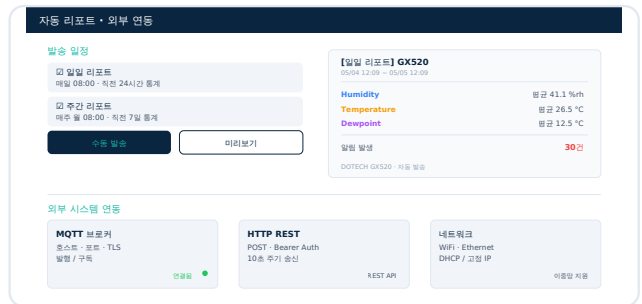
자동 리포트 · 외부 연동

발송 일정

☑ 일일 리포트
매일 08:00 · 직전 24시간 통계

☑ 주간 리포트
매주 월 08:00 · 직전 7일 통계

수동 발송

미리보기

[일일 리포트] GX520
05/04 12:09 ~ 05/05 12:09

| | |
|---|---|
| Humidity | 평균 41.1 %rh |
| Temperature | 평균 26.5 °C |
| Dewpoint | 평균 12.5 °C |
| 알림 발생 | 30건 |

DOTECH GX520 · 자동 발송

외부 시스템 연동

MQTT 브로커
호스트 · 포트 · TLS
발행 / 구독
연결됨

HTTP REST
POST · Bearer Auth
10초 주기 송신
REST API

네트워크
WiFi · Ethernet
DHCP / 고정 IP
이중망 지원